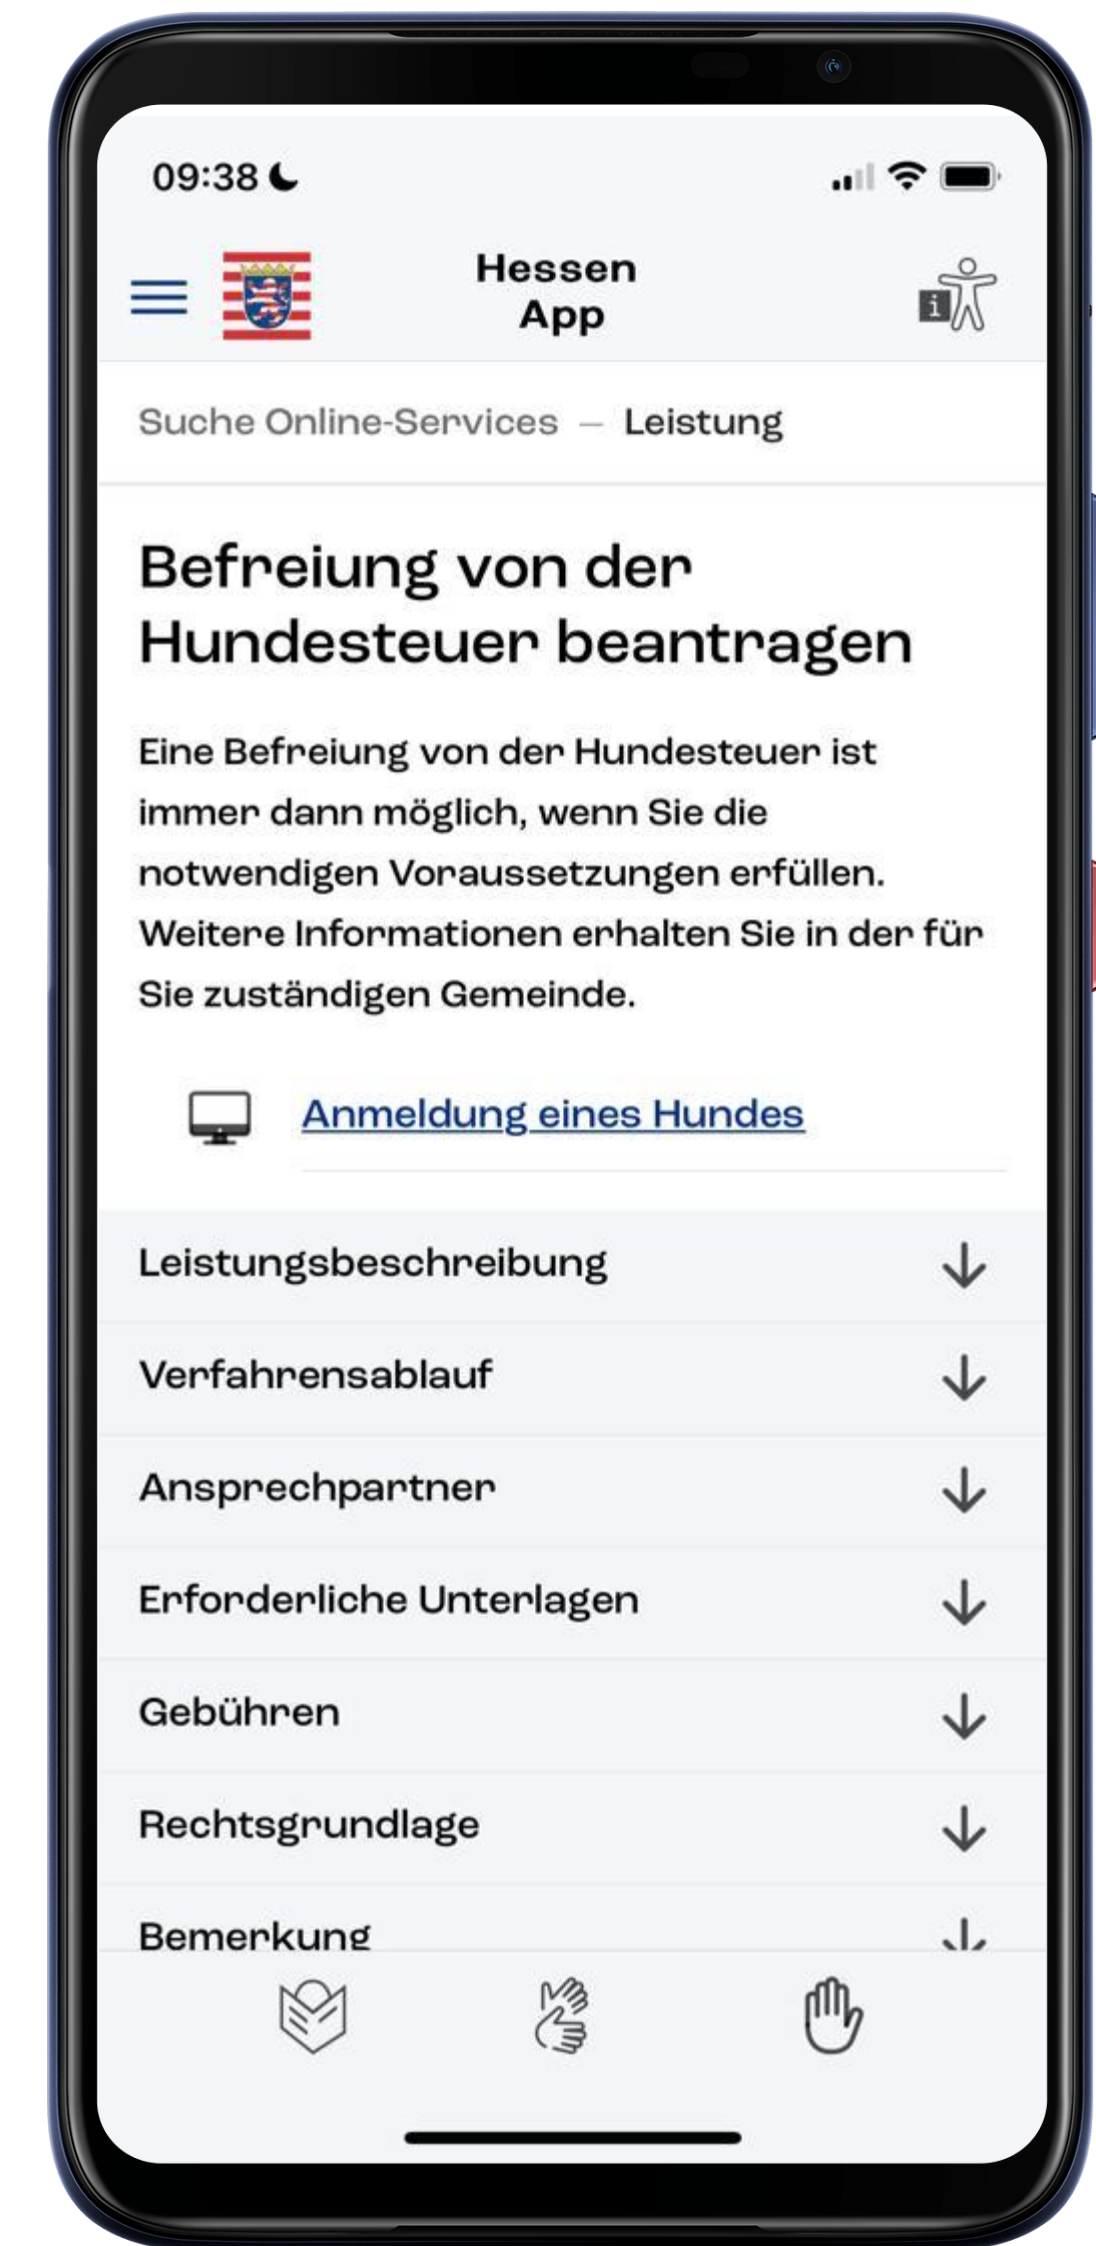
09:38

Hessen App

i

Suche Online-Services – Leistung

Befreiung von der Hundesteuer beantragen

Eine Befreiung von der Hundesteuer ist immer dann möglich, wenn Sie die notwendigen Voraussetzungen erfüllen. Weitere Informationen erhalten Sie in der für Sie zuständigen Gemeinde.

Anmeldung eines Hundes

Leistungsbeschreibung

Verfahrensablauf

Ansprechpartner

Erforderliche Unterlagen

Gebühren

Rechtsgrundlage

Bemerkung